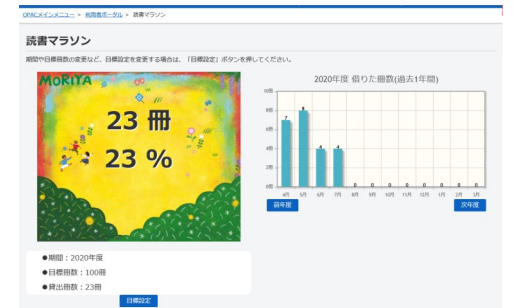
OPACメインメニュー ＞ 利用者ポータル ＞ 読書マラソン

読書マラソン

期間や目標冊数の変更など、目標設定を変更する場合は、「目標設定」ボタンを押してください。

MORIYA

23 冊

23 %

●期間：2020年度
●目標冊数：100冊
●貸出冊数：23冊

目標設定

2020年度 借りた冊数(過去1年間)

| 4月 | 5月 | 6月 | 7月 | 8月 | 9月 | 10月 | 11月 | 12月 | 1月 | 2月 | 3月 |
|---|---|---|---|---|---|---|---|---|---|---|---|
| 7 | 8 | 4 | 4 | 0 | 0 | 0 | 0 | 0 | 0 | 0 | 0 |

前年度

次年度